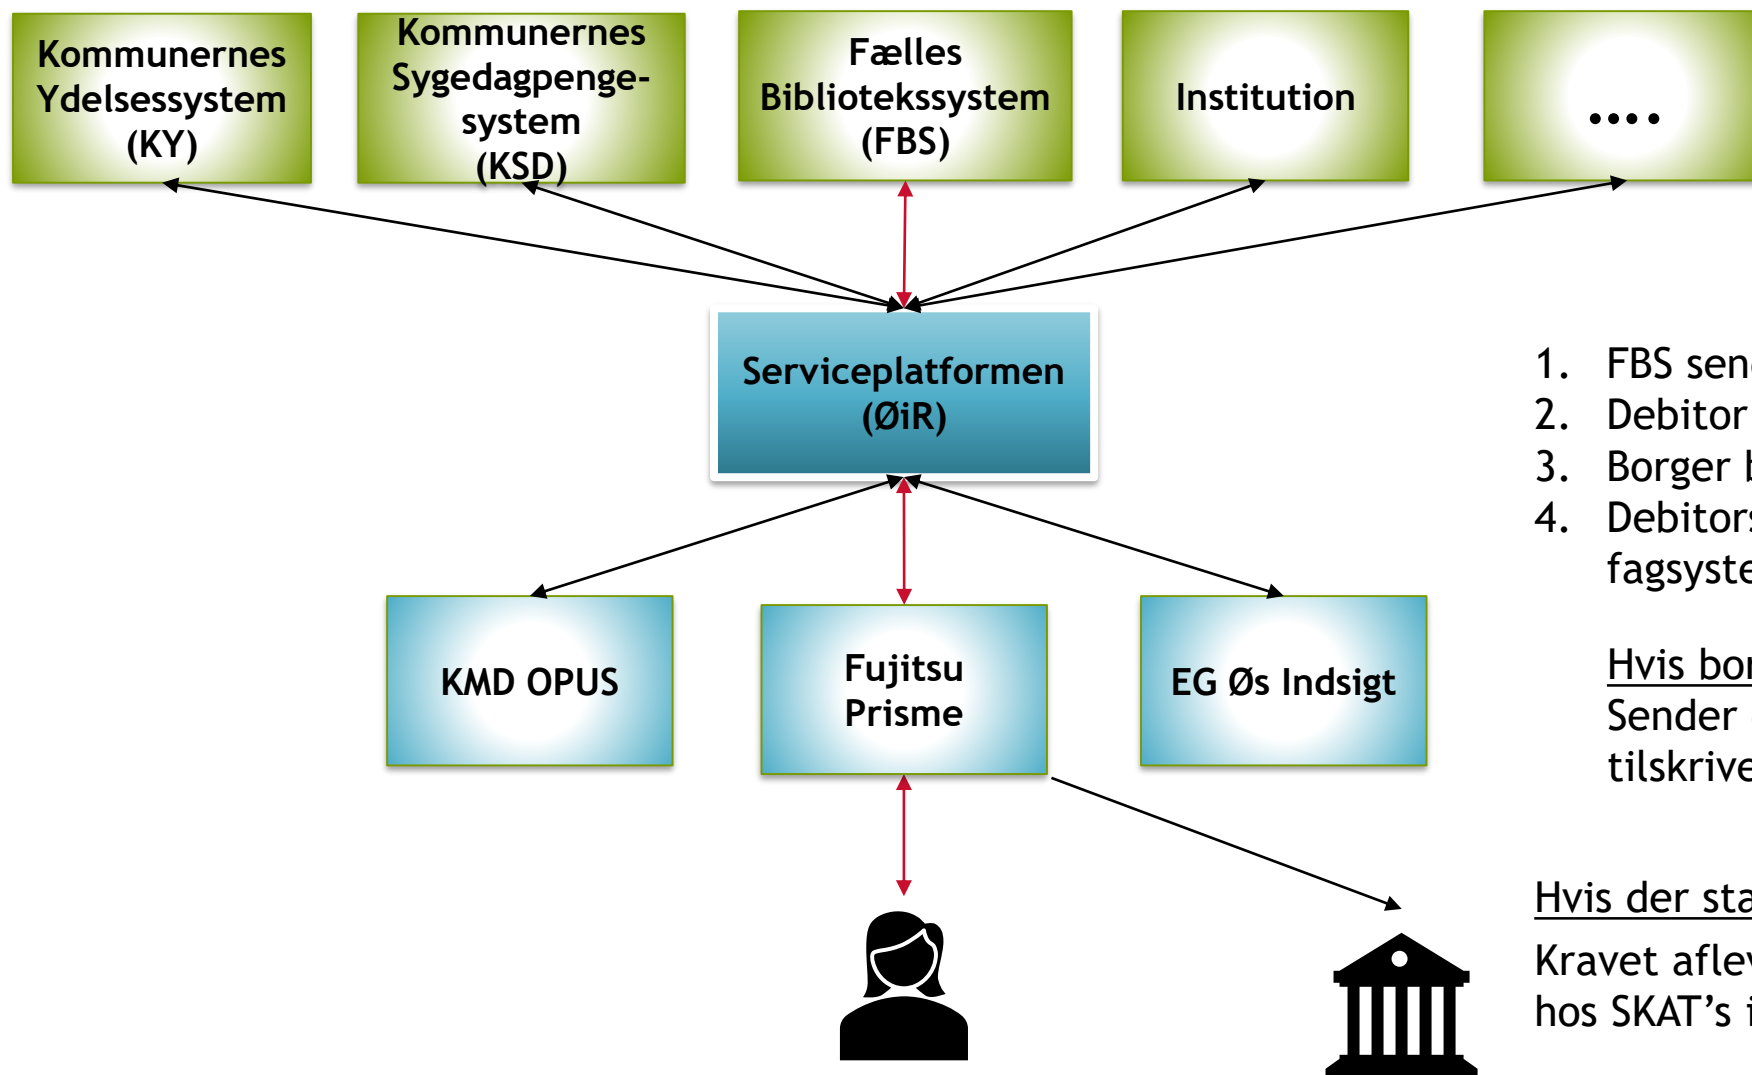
Kommunernes Ydelsessystem (KY)

Kommunernes Sygedagpenge-system (KSD)

Fælles Bibliotekssystem (FBS)

Institution

....

Serviceplatformen (ØiR)

KMD OPUS

Fujitsu Prisme

EG Øs Indsigt

1. FBS sen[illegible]
2. Debitor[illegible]
3. Borger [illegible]
4. Debitor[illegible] fagsyste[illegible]

Hvis bo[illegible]
Sender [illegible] tilskrive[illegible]

Hvis der st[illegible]
Kravet afle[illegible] hos SKAT's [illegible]